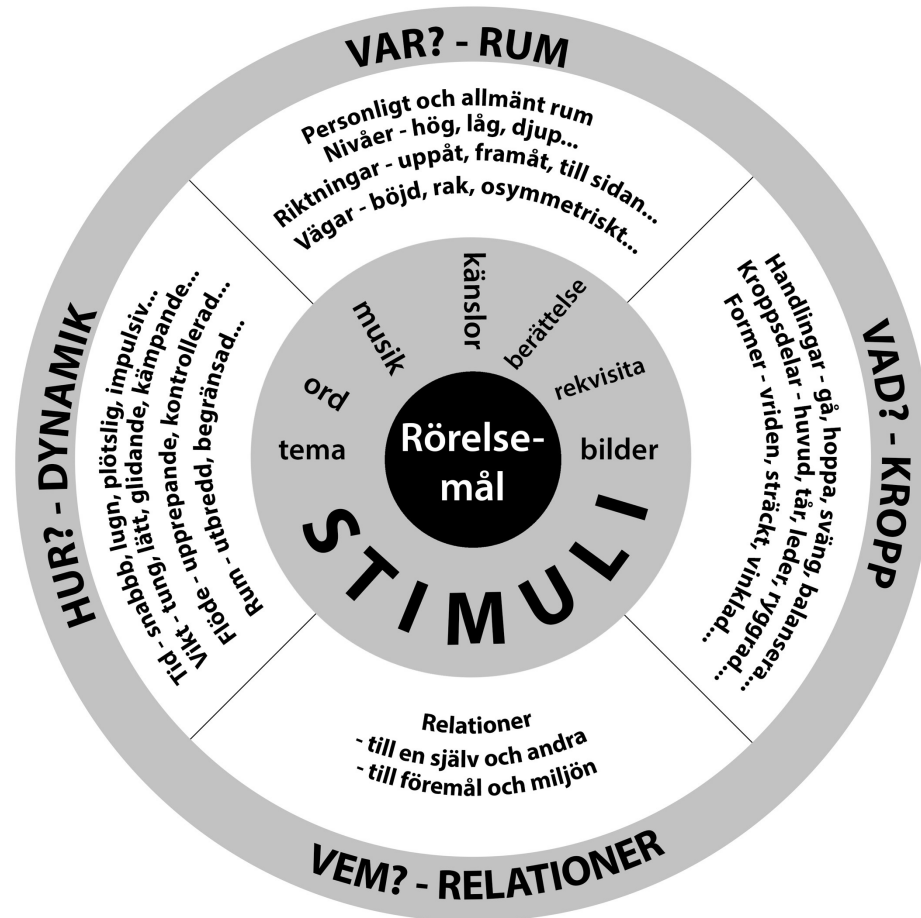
VAR? - RUM

Personligt och allmänt rum
Nivåer - hög, låg, djup...
Riktningar - uppåt, framåt, till sidan...
Vägar - böjd, rak, osymmetriskt...

VAD? - KROPP

Handlingar - gå, hoppa, sväng, balansera...
Kroppsdelar - huvud, tår, leder, ryggrad...
Former - vriden, sträckt, vinklad...

VEM? - RELATIONER

Relationer
- till en själv och andra
- till föremål och miljön

HUR? - DYNAMIK

Tid - snabbb, lugn, plötslig, impulsiv...
Vikt - tung, lätt, glidande, kämpande...
Flöde - upprepande, kontrollerad...
Rum - utbredd, begränsad...

tema
ord
musik
känslor
berättelse
rekvisita
bilder

Rörelse-mål

STIMULI